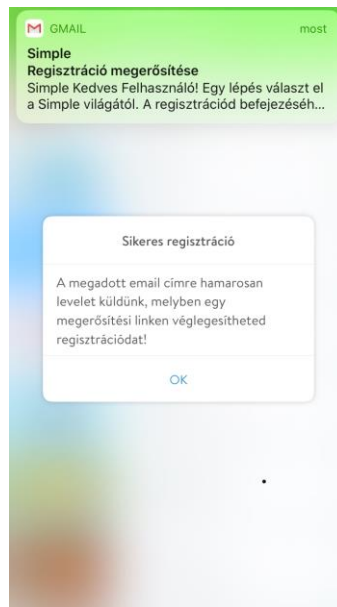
M GMAIL most
Simple
Regisztráció megerősítése
Simple Kedves Felhasználó! Egy lépés választ el a Simple világától. A regisztrációd befejezéséh...

Sikeres regisztráció

A megadott email címre hamarosan levelet küldünk, melyben egy megerősítési linken véglegesítheted regisztrációdat!

OK